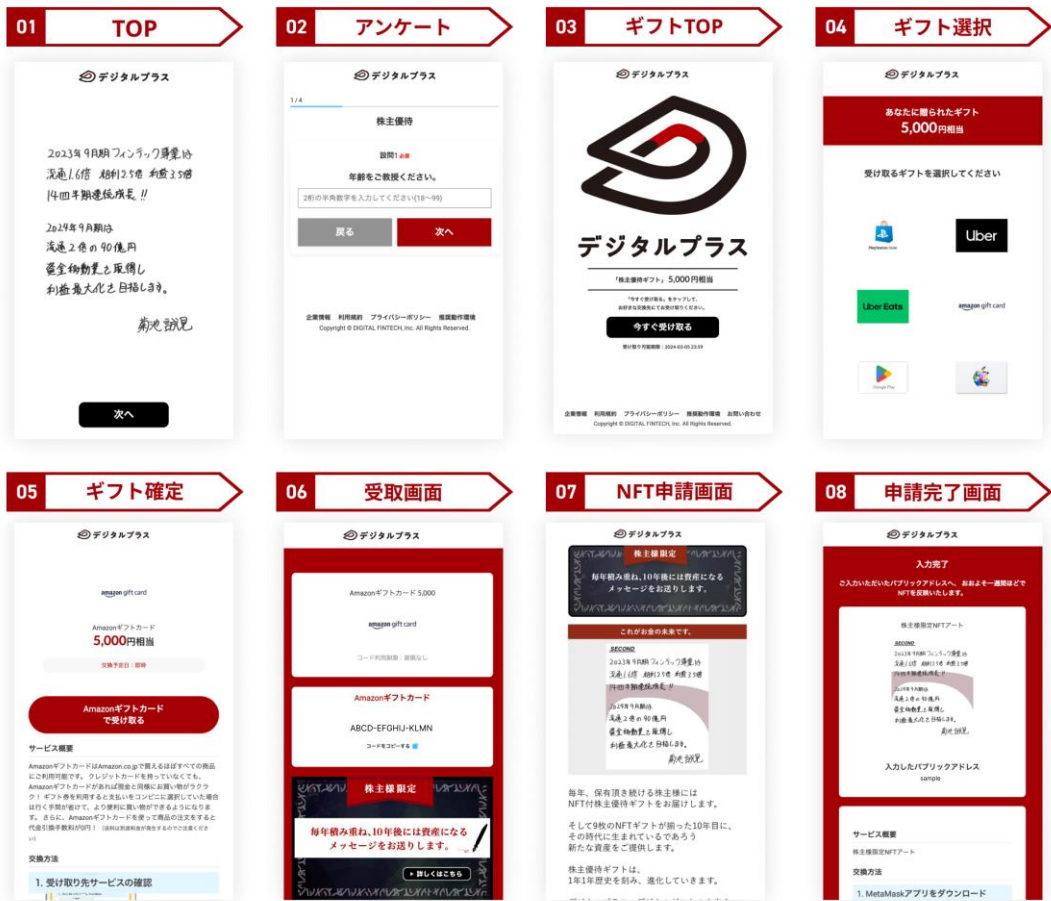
01 TOP

デジタルプラス

2023年9月期 フィンテック事業は
流通1.6倍 粗利2.5倍 利益3.5倍
14四半期連続成長!!

2024年9月期は
流通2倍の90億円
資金物動量を取得し
利益最大化を目指します。

菊池誠晃

次へ

02 アンケート

デジタルプラス

1/4

株主優待

設問1 必須

年齢をご教授ください。

2桁の半角数字を入力してください(18〜99)

戻る

次へ

企業情報 利用規約 プライバシーポリシー 推奨動作環境
Copyright © DIGITAL FINTECH, Inc. All Rights Reserved.

03 ギフトTOP

デジタルプラス

デジタルプラス

「株主優待ギフト」5,000円相当

今すぐ受け取る

企業情報 利用規約 プライバシーポリシー 推奨動作環境 お問い合わせ
Copyright © DIGITAL FINTECH, Inc. All Rights Reserved.

04 ギフト選択

デジタルプラス

あなたに贈られたギフト
5,000円相当

受け取るギフトを選択してください

PlayStation Store

Uber

Uber Eats

amazon gift card

Google Play

05 ギフト確定

デジタルプラス

amazon gift card

Amazonギフトカード
5,000円相当

交換予定日:即時

Amazonギフトカード
で受け取る

サービス概要

Amazonギフトカードはamazon.co.jpで買えるほぼすべての商品にご利用可能です。クレジットカードを持っていなくても、Amazonギフトカードがあれば現金と同様にお買い物がラクラク! ギフト券を利用すると支払いをコンビニに選択していた場合は行く手間が省けて、より便利に買い物ができるようになります。さらに、Amazonギフトカードを使って商品の注文をすると代金引換手数料が0円!

交換方法

1. 受け取り先サービスの確認

06 受取画面

デジタルプラス

Amazonギフトカード 5,000

amazon gift card

コード利用期限:期限なし

Amazonギフトカード

ABCD-EFGHIJ-KLMN

コードをコピーする

株主様限定

毎年積み重ね、10年後には資産になる
メッセージをお送りします。

詳しくはこちら

07 NFT申請画面

デジタルプラス

株主様限定

毎年積み重ね、10年後には資産になる
メッセージをお送りします。

これがお金の未来です。

SECOND

2023年9月期 フィンテック事業は
流通1.6倍 粗利2.5倍 利益3.5倍
14四半期連続成長!!

2024年9月期は
流通2倍の90億円
資金物動量を取得し
利益最大化を目指します。

菊池誠晃

毎年、保有頂き続ける株主様には
NFT付株主優待ギフトをお届けします。

そして9枚のNFTギフトが揃った10年目に、
その時代に生まれているであろう
新たな資産をご提供します。

株主優待ギフトは、
1年1年歴史を刻み、進化していきます。

08 申請完了画面

デジタルプラス

入力完了

ご入力いただいたパブリックアドレスへ、おおよそ一週間ほどでNFTを反映いたします。

株主優待限定NFTアート

SECOND

2023年9月期 フィンテック事業は
流通1.6倍 粗利2.5倍 利益3.5倍
14四半期連続成長!!

2024年9月期は
流通2倍の90億円
資金物動量を取得し
利益最大化を目指します。

菊池誠晃

入力したパブリックアドレス
sample

サービス概要

株主優待限定NFTアート

交換方法

1. MetaMaskアプリをダウンロード